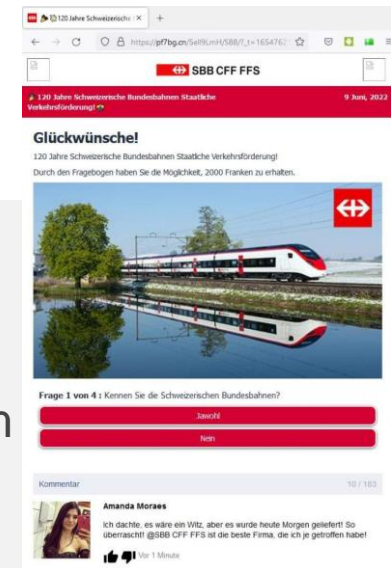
120 Jahre Schweizerische ×
https://pf7bg.cn/Sell9LmH/SBB/?_t=1654762

SBB CFF FFS

120 Jahre Schweizerische Bundesbahnen Staatliche Verkehrsförderung!
9 Juni, 2022

Glückwünsche!

120 Jahre Schweizerische Bundesbahnen Staatliche Verkehrsförderung!

Durch den Fragebogen haben Sie die Möglichkeit, 2000 Franken zu erhalten.

Frage 1 von 4 : Kennen Sie die Schweizerischen Bundesbahnen?

Jawohl

Nein

Kommentar
10 / 183

Amanda Moraes

Ich dachte, es wäre ein Witz, aber es wurde heute Morgen geliefert! So überrascht! @SBB CFF FFS ist die beste Firma, die ich je getroffen habe!

Vor 1 Minute

n